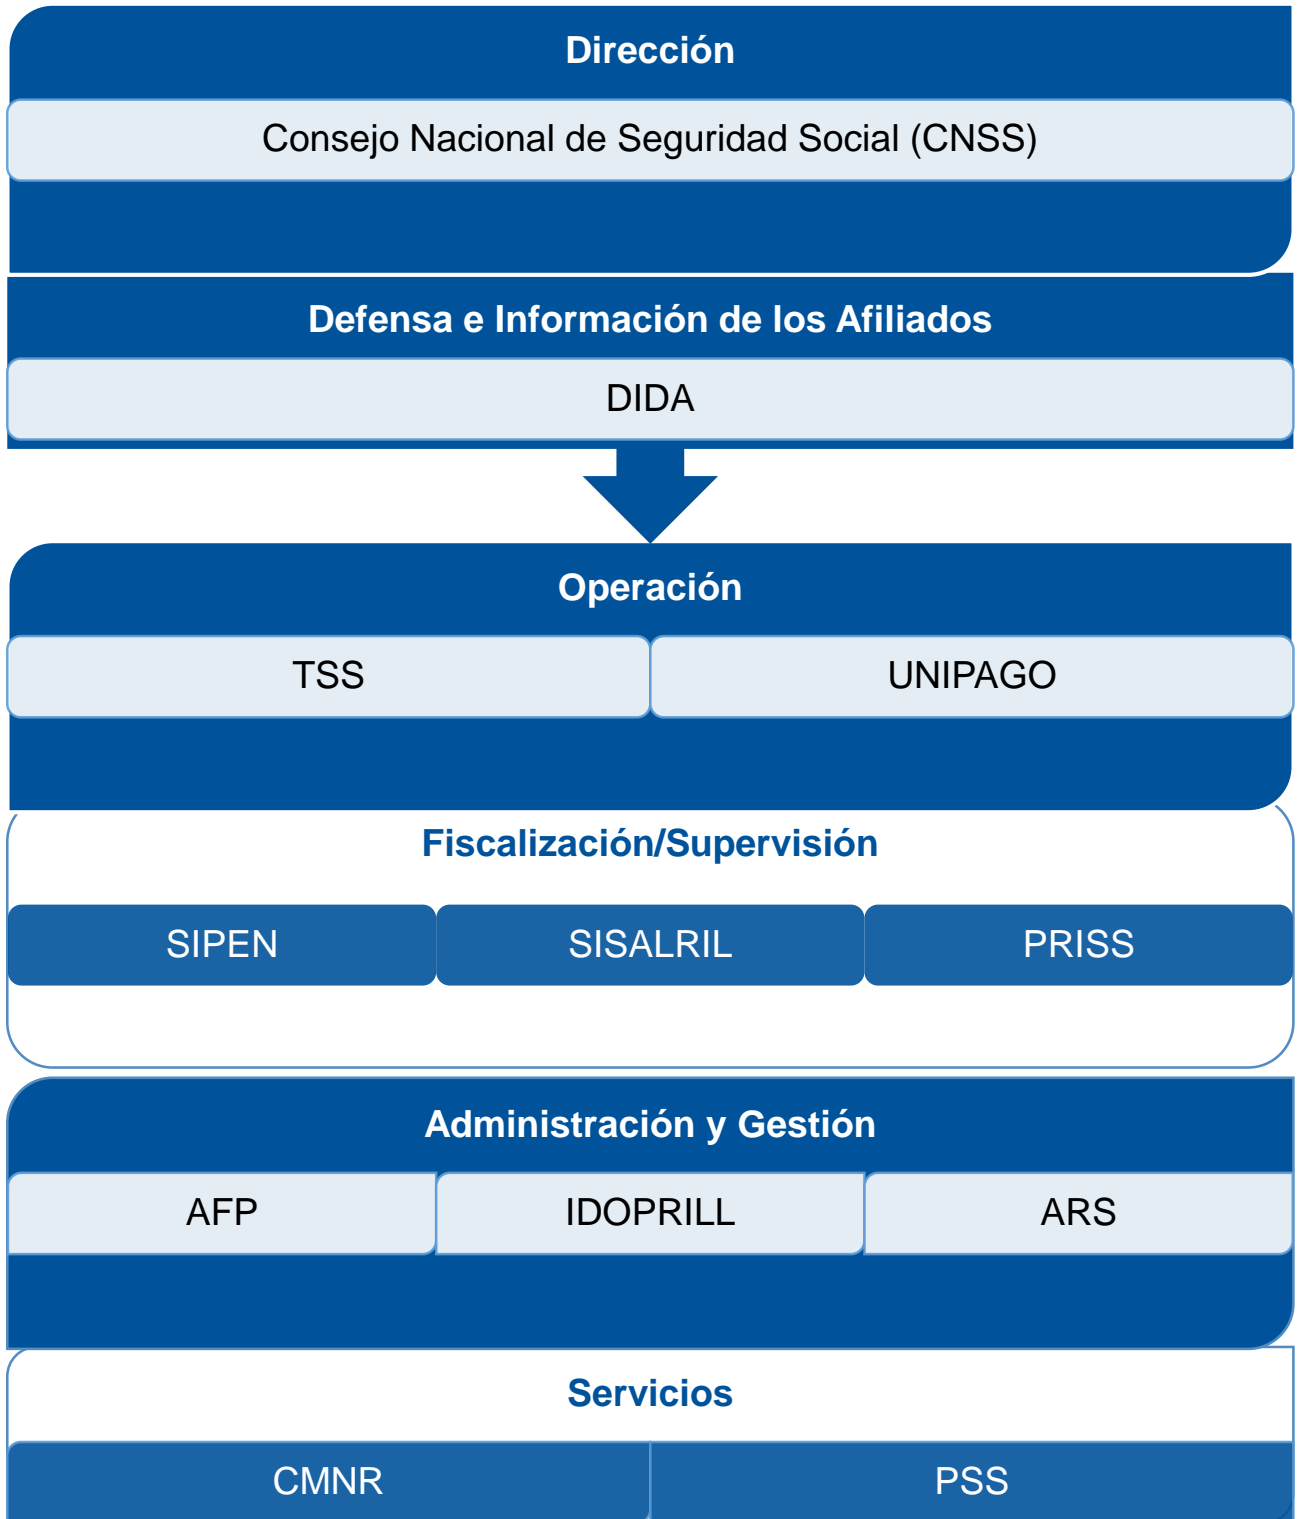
Dirección

Consejo Nacional de Seguridad Social (CNSS)

Defensa e Información de los Afiliados

DIDA

Operación

TSS

UNIPAGO

Fiscalización/Supervisión

SIPEN

SISALRIL

PRISS

Administración y Gestión

AFP

IDOPRILL

ARS

Servicios

CMNR

PSS